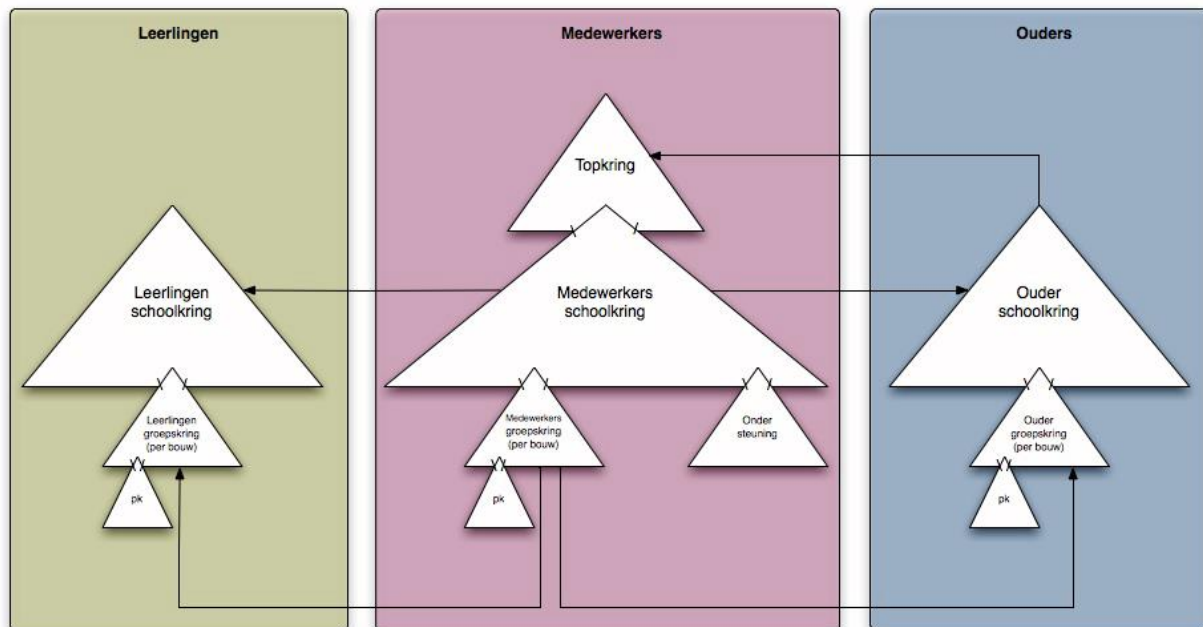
Leerlingen

Leerlingen schoolkring

Leerlingen groepskring (per bouw)

pk

Medewerkers

Topkring

Medewerkers schoolkring

Medewerkers groepskring (per bouw)

pk

Onder steuning

Ouders

Ouder schoolkring

Ouder groepskring (per bouw)

pk